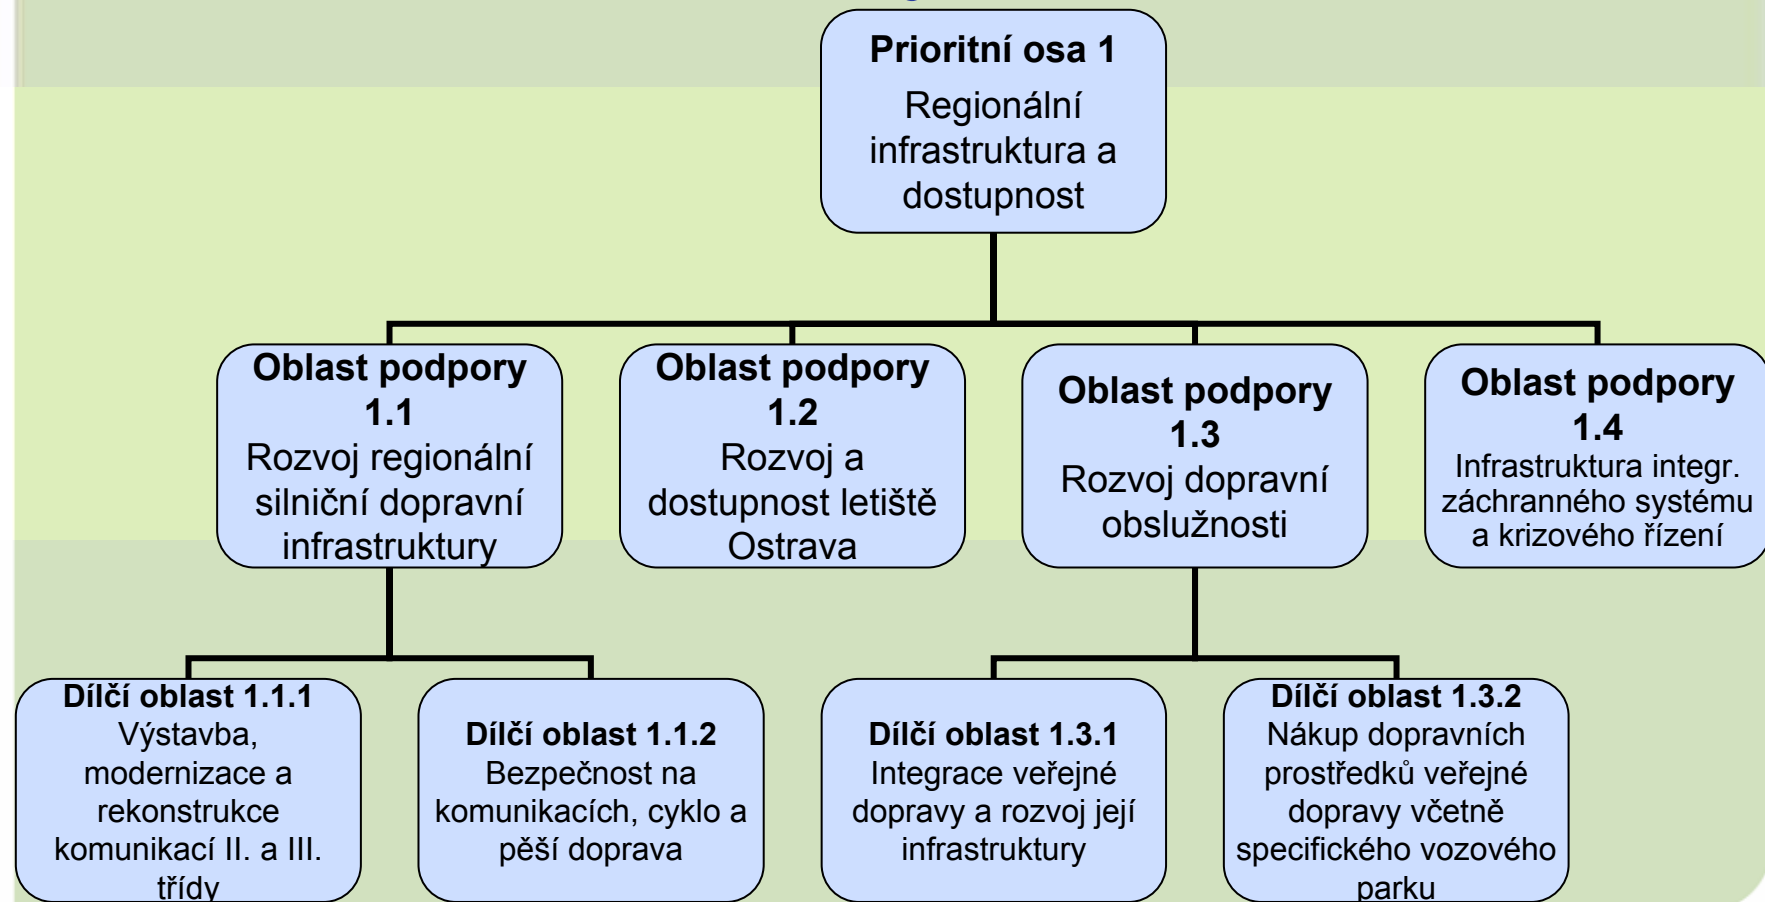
**Prioritní osa 1**
Regionální infrastruktura a dostupnost

**Oblast podpory 1.1**
Rozvoj regionální silniční dopravní infrastruktury

**Oblast podpory 1.2**
Rozvoj a dostupnost letiště Ostrava

**Oblast podpory 1.3**
Rozvoj dopravní obslužnosti

**Oblast podpory 1.4**
Infrastruktura integr. záchranného systému a krizového řízení

**Dílčí oblast 1.1.1**
Výstavba, modernizace a rekonstrukce komunikací II. a III. třídy

**Dílčí oblast 1.1.2**
Bezpečnost na komunikacích, cyklo a pěší doprava

**Dílčí oblast 1.3.1**
Integrace veřejné dopravy a rozvoj její infrastruktury

**Dílčí oblast 1.3.2**
Nákup dopravních prostředků veřejné dopravy včetně specifického vozového parku